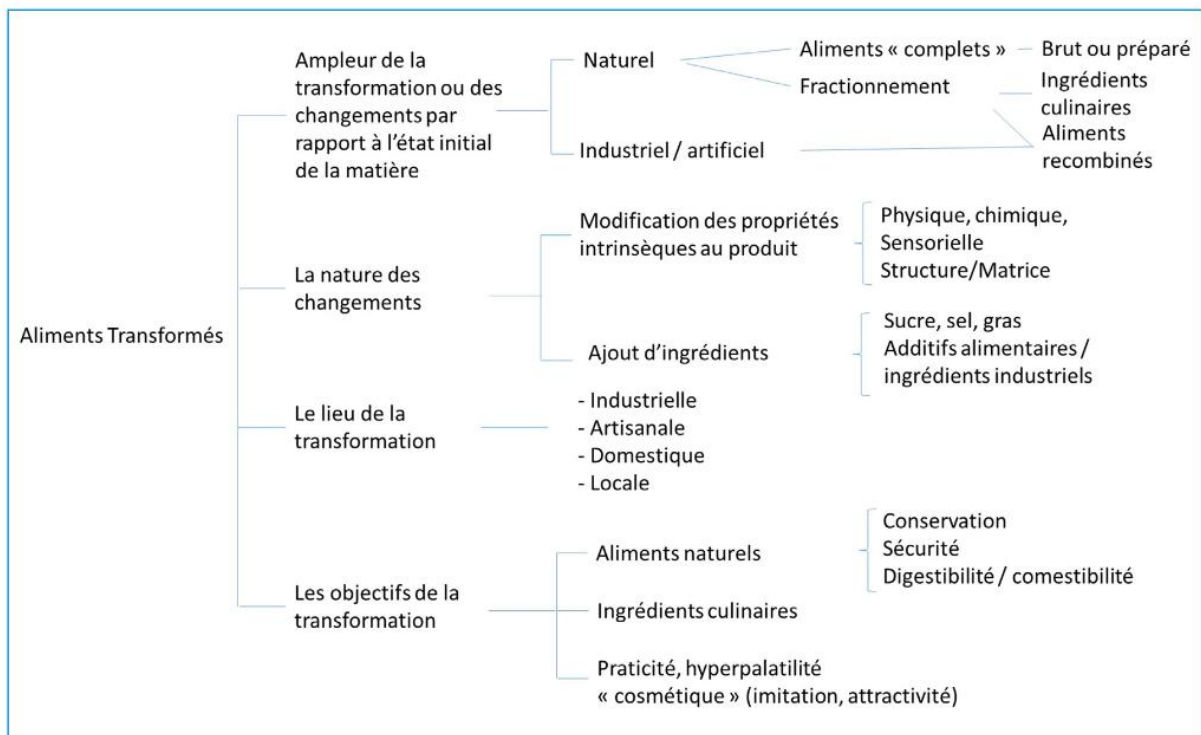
Aliments Transformés

Ampleur de la transformation ou des changements par rapport à l'état initial de la matière

Naturel

Aliments « complets »

Brut ou préparé

Fractionnement

Ingrédients culinaires

Aliments recombinés

Industriel / artificiel

La nature des changements

Modification des propriétés intrinsèques au produit

Physique, chimique, Sensorielle Structure/Matrice

Ajout d'ingrédients

Sucre, sel, gras Additifs alimentaires / ingrédients industriels

Le lieu de la transformation

- Industrielle
- Artisanale
- Domestique
- Locale

Les objectifs de la transformation

Aliments naturels

Conservation Sécurité Digestibilité / comestibilité

Ingrédients culinaires

Praticité, hyperpalatilité « cosmétique » (imitation, attractivité)